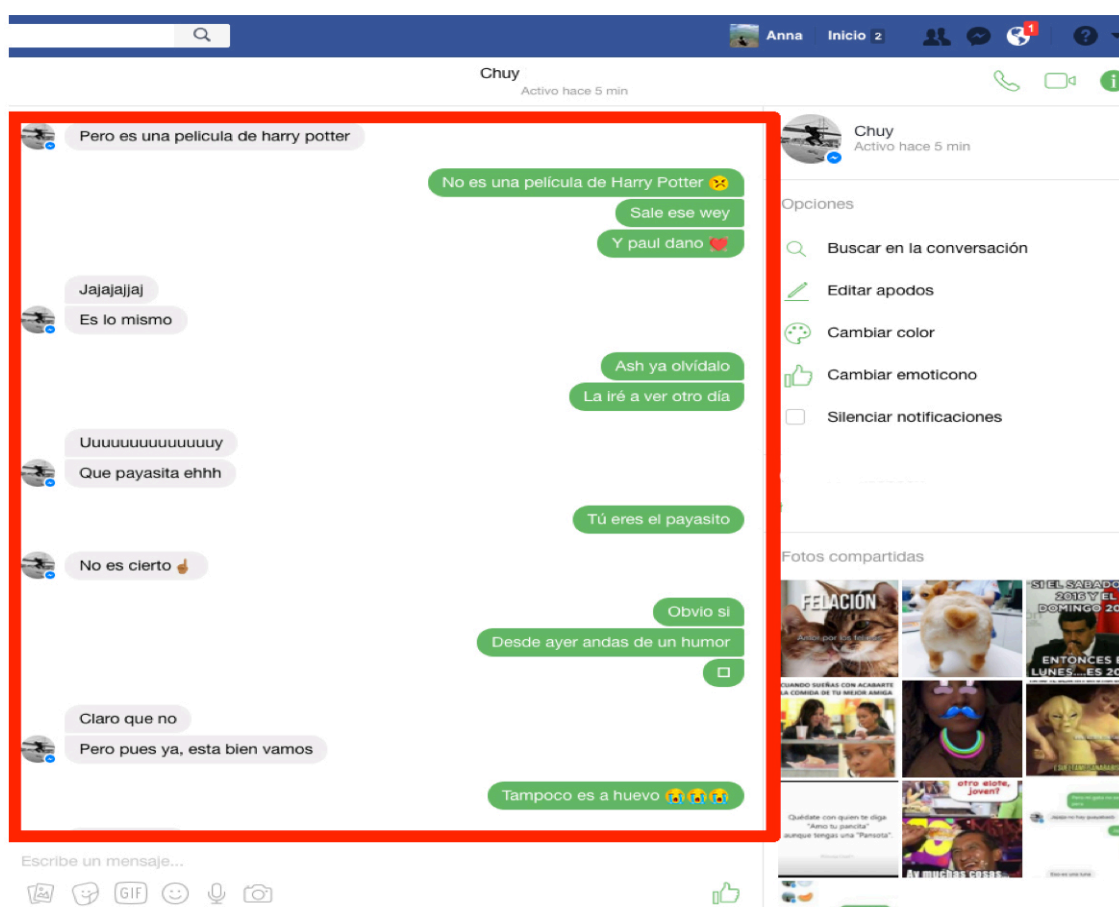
Anna Inicio 2

1

Chuy
Activo hace 5 min

Pero es una pelicula de harry potter

No es una película de Harry Potter 😣

Sale ese wey

Y paul dano ❤️

Jajajajjaj

Es lo mismo

Ash ya olvídalo

La iré a ver otro día

Uuuuuuuuuuuuuy

Que payasita ehhh

Tú eres el payasito

No es cierto 🖕

Obvio si

Desde ayer andas de un humor

Claro que no

Pero pues ya, esta bien vamos

Tampoco es a huevo 😭😭😭

Escribe un mensaje...

GIF

Chuy
Activo hace 5 min

Opciones

Buscar en la conversación

Editar apodos

Cambiar color

Cambiar emoticono

Silenciar notificaciones

Fotos compartidas

FELACIÓN

SI EL SABADO 2016 Y EL DOMINGO 20

ENTONCES EL LUNES... ES 20

CUANDO SUEÑAS CON ACABARTE LA COMIDA DE TU MEJOR AMIGA

Quédate con quien te diga "Amo tu pancita" aunque tengas una "Pansota".

otro elote, joven?

Ay muchas cosas